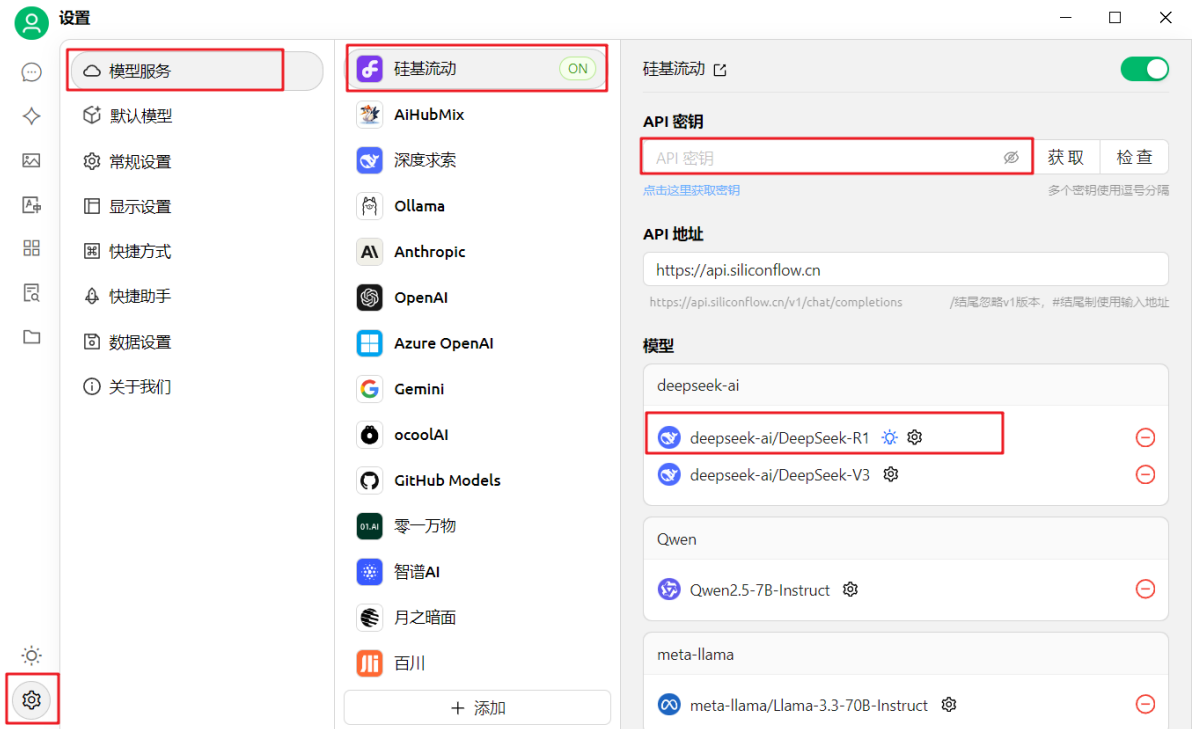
设置

模型服务
默认模型
常规设置
显示设置
快捷方式
快捷助手
数据设置
关于我们

硅基流动 ON
AiHubMix
深度求索
Ollama
Anthropic
OpenAI
Azure OpenAI
Gemini
ocoolAI
GitHub Models
01.AI 零一万物
智谱AI
月之暗面
百川
+ 添加

硅基流动

API 密钥
API 密钥
获取 检查
点击这里获取密钥
多个密钥使用逗号分隔

API 地址
https://api.siliconflow.cn
https://api.siliconflow.cn/v1/chat/completions
/结尾忽略v1版本，#结尾制使用输入地址

模型
deepseek-ai
deepseek-ai/DeepSeek-R1
deepseek-ai/DeepSeek-V3
Qwen
Qwen2.5-7B-Instruct
meta-llama
meta-llama/Llama-3.3-70B-Instruct